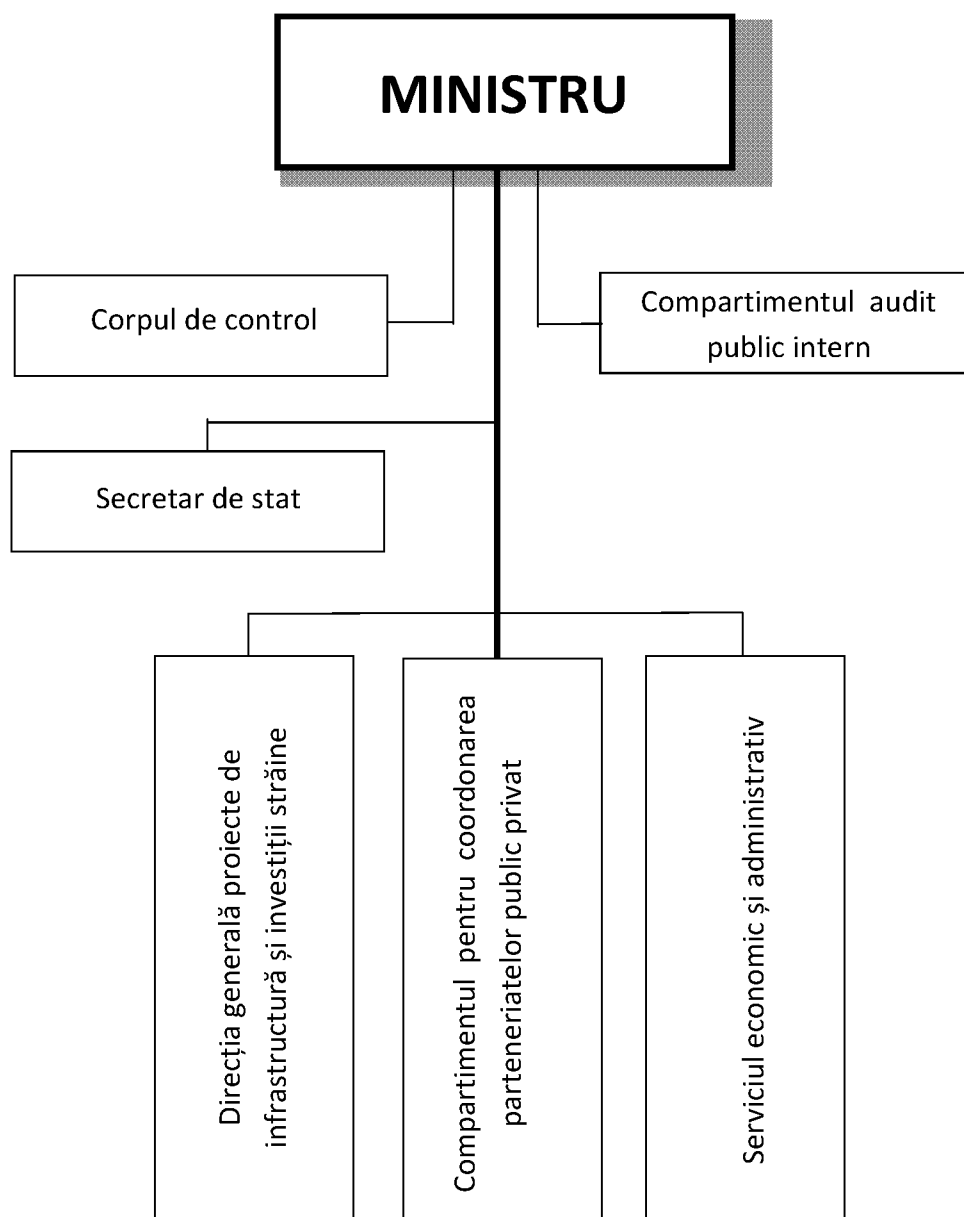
MINISTRU

Corpul de control

Compartimentul audit public intern

Secretar de stat

Direcția generală proiecte de infrastructură și investiții străine

Compartimentul pentru coordonarea parteneriatelor public privat

Serviciul economic și administrativ